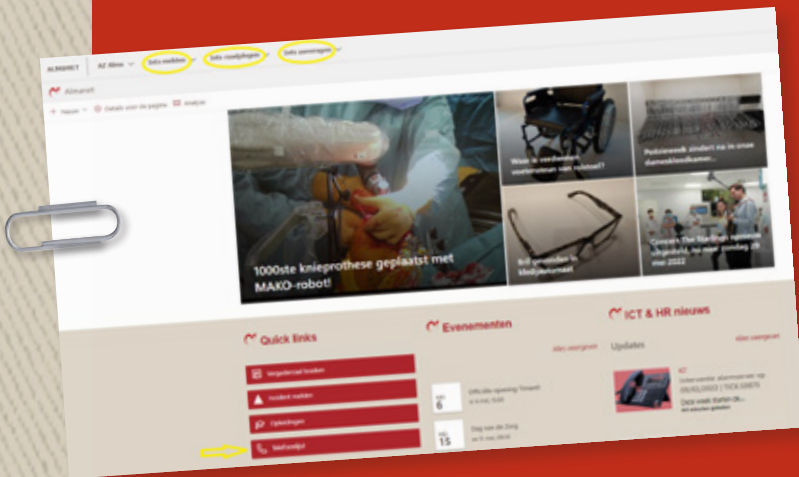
ALMANET AZ Alma Info melden Info raadplegen Info aanvragen

Almanet

+ Nieuw Details van de pagina Analyse

1000ste knieprothese geplaatst met MAKO-robot!

Waar is rolstoel...

Poetsweek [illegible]

Bril gevonden in kledijautomaat

Concert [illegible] 29 mei 2022

Quick links

Vergaderzaal boeken

Incident melden

Opleidingen

Telefoonlijst

Evenementen

Alles weergeven

MA 6 Officiële opening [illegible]

MA 15 Dag van de Zorg

ICT & HR nieuws

Alles weergeven

Updates

ICT

Deze week starten de...